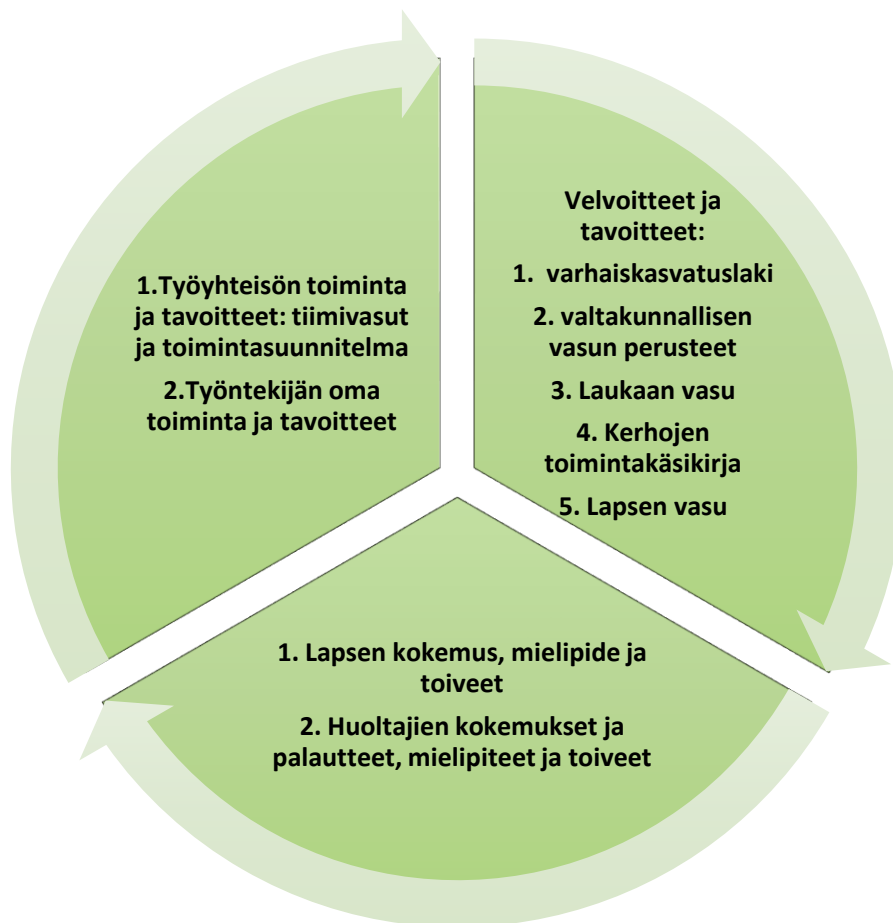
Velvoitteet ja tavoitteet:

1. varhaiskasvatuslaki

2. valtakunnallisen vasun perusteet

3. Laukaan vasu

4. Kerhojen toimintakäsikirja

5. Lapsen vasu

1. Lapsen kokemus, mielipide ja toiveet

2. Huoltajien kokemukset ja palautteet, mielipiteet ja toiveet

1.Työyhteisön toiminta ja tavoitteet: tiimivasut ja toimintasuunnitelma

2.Työntekijän oma toiminta ja tavoitteet